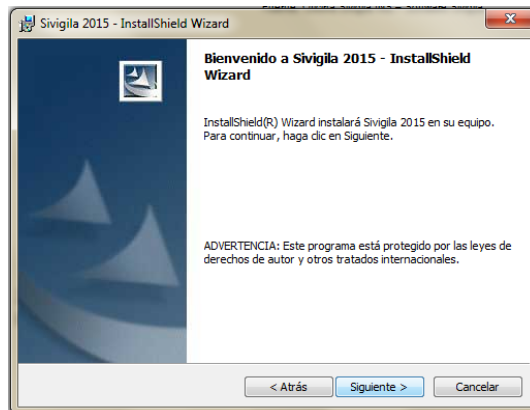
Sivigila 2015 - InstallShield Wizard

Bienvenido a Sivigila 2015 - InstallShield Wizard

InstallShield(R) Wizard instalará Sivigila 2015 en su equipo. Para continuar, haga clic en Siguiente.

ADVERTENCIA: Este programa está protegido por las leyes de derechos de autor y otros tratados internacionales.

< Atrás
Siguiente >
Cancelar